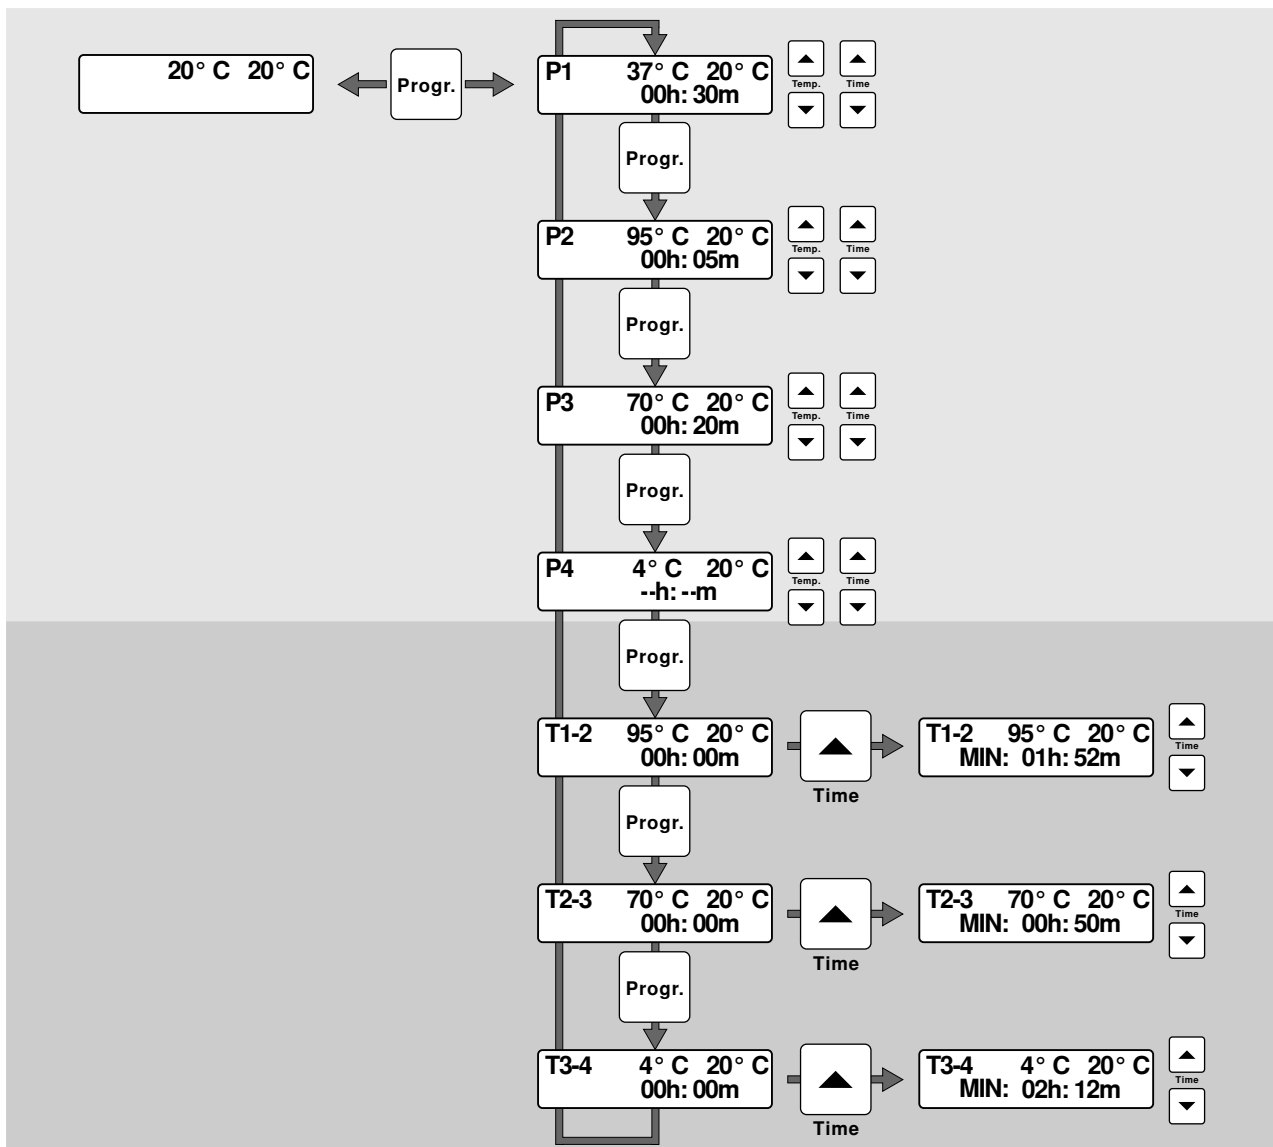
20° C 20° C

Progr.

P1 37° C 20° C
00h: 30m

Temp. Time

Progr.

P2 95° C 20° C
00h: 05m

Temp. Time

Progr.

P3 70° C 20° C
00h: 20m

Temp. Time

Progr.

P4 4° C 20° C
--h: --m

Temp. Time

Progr.

T1-2 95° C 20° C
00h: 00m

Time

T1-2 95° C 20° C
MIN: 01h: 52m

Time

Progr.

T2-3 70° C 20° C
00h: 00m

Time

T2-3 70° C 20° C
MIN: 00h: 50m

Time

Progr.

T3-4 4° C 20° C
00h: 00m

Time

T3-4 4° C 20° C
MIN: 02h: 12m

Time